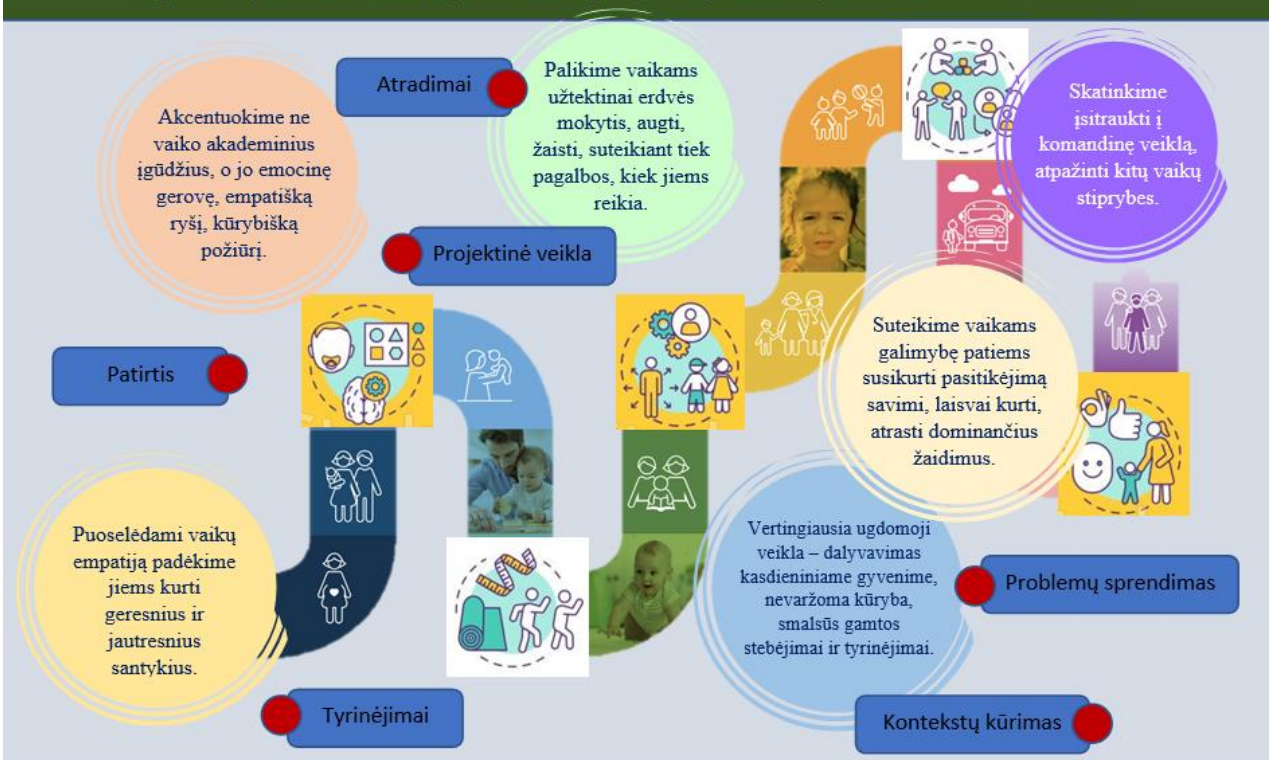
Atradimai

Palikime vaikams užtektinai erdvės mokytis, augti, žaisti, suteikiant tiek pagalbos, kiek jiems reikia.

Skatinkime įsitraukti į komandinę veiklą, atpažinti kitų vaikų stiprybes.

Akcentuokime ne vaiko akademinius įgūdžius, o jo emocinę gerovę, empatišką ryšį, kūrybišką požiūrį.

Projektinė veikla

Patirtis

Suteikime vaikams galimybę patiems susikurti pasitikėjimą savimi, laisvai kurti, atrasti dominančius žaidimus.

Puoselėdami vaikų empatiją padėkime jiems kurti geresnius ir jautresnius santykius.

Vertingiausia ugdomoji veikla – dalyvavimas kasdieniniame gyvenime, nevaržoma kūryba, smalsūs gamtos stebėjimai ir tyrinėjimai.

Problemų sprendimas

Tyrinėjimai

Kontekstų kūrimas